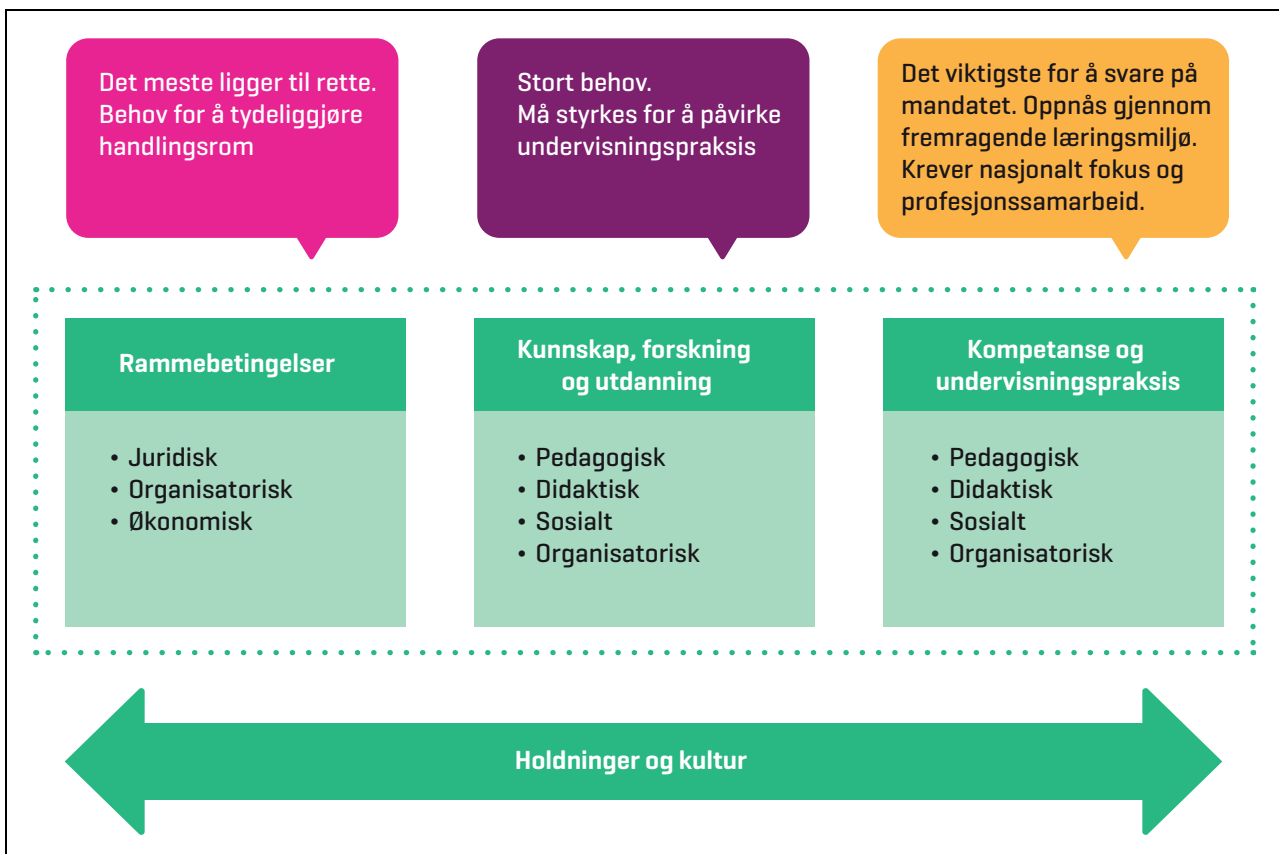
Det meste ligger til rette.
Behov for å tydeliggjøre handlingsrom

Stort behov.
Må styrkes for å påvirke undervisningspraksis

Det viktigste for å svare på mandatet. Oppnås gjennom fremragende læringsmiljø. Krever nasjonalt fokus og profesjonssamarbeid.

Rammebetingelser

• Juridisk
• Organisatorisk
• Økonomisk

Kunnskap, forskning og utdanning

• Pedagogisk
• Didaktisk
• Sosialt
• Organisatorisk

Kompetanse og undervisningspraksis

• Pedagogisk
• Didaktisk
• Sosialt
• Organisatorisk

Holdninger og kultur